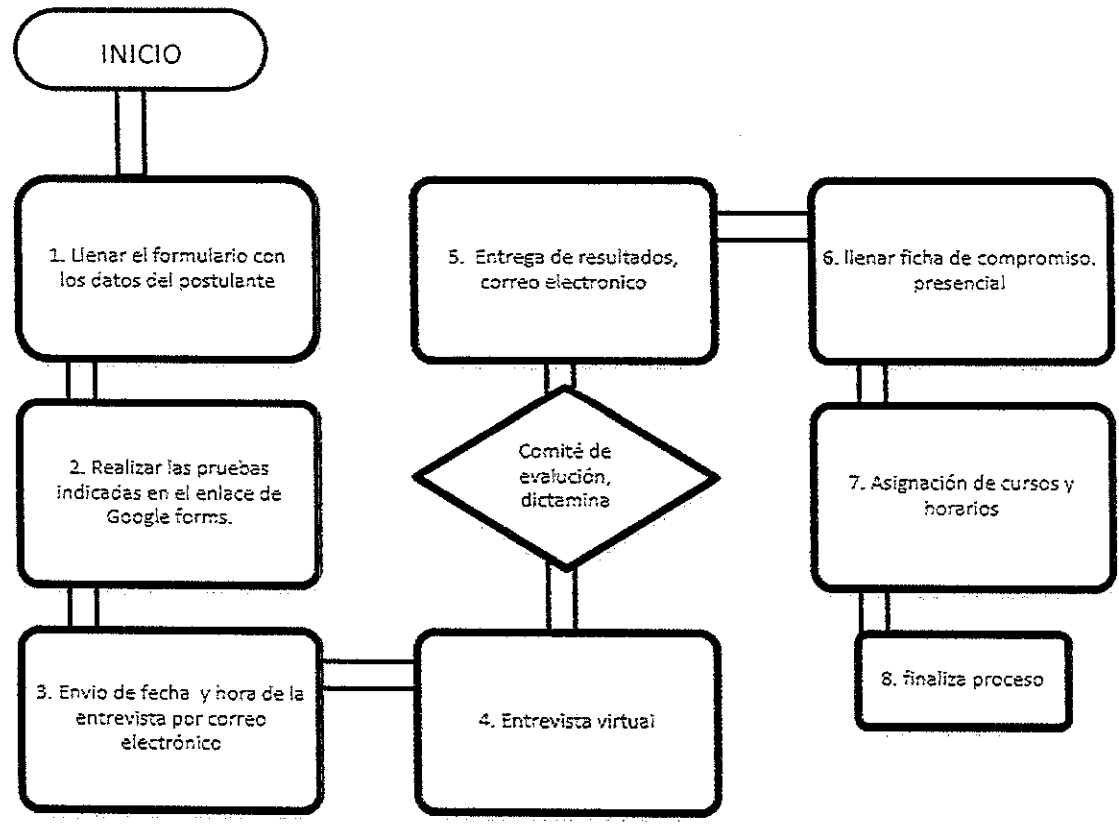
INICIO

1. Llenar el formulario con los datos del postulante

2. Realizar las pruebas indicadas en el enlace de Google forms.

3. Envio de fecha y hora de la entrevista por correo electrónico

4. Entrevista virtual

Comité de evalución, dictamina

5. Entrega de resultados, correo electronico

6. llenar ficha de compromiso. presencial

7. Asignación de cursos y horarios

8. finaliza proceso